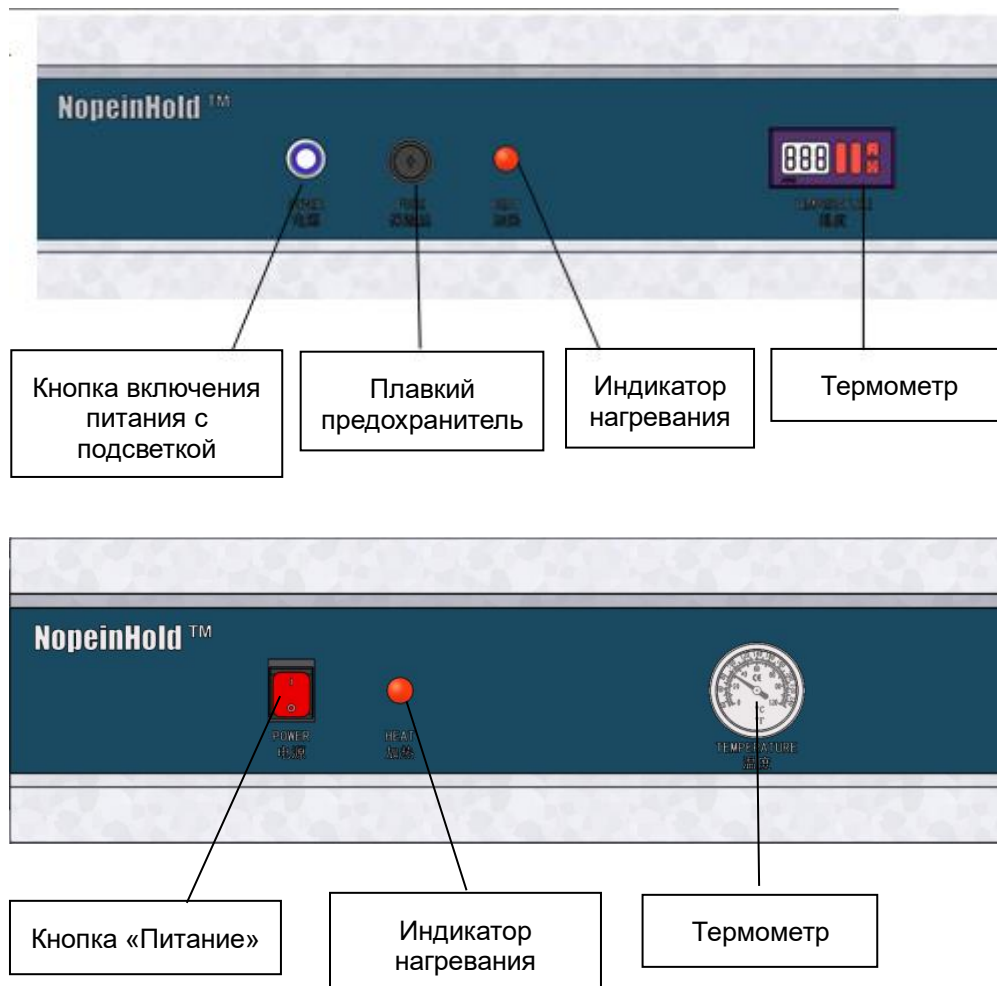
NopeinHold ™

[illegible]

888

Кнопка включения питания с подсветкой

Плавкий предохранитель

Индикатор нагревания

Термометр

NopeinHold ™

POWER
电源

HEAT
加热

TEMPERATURE
温度

Кнопка «Питание»

Индикатор нагревания

Термометр